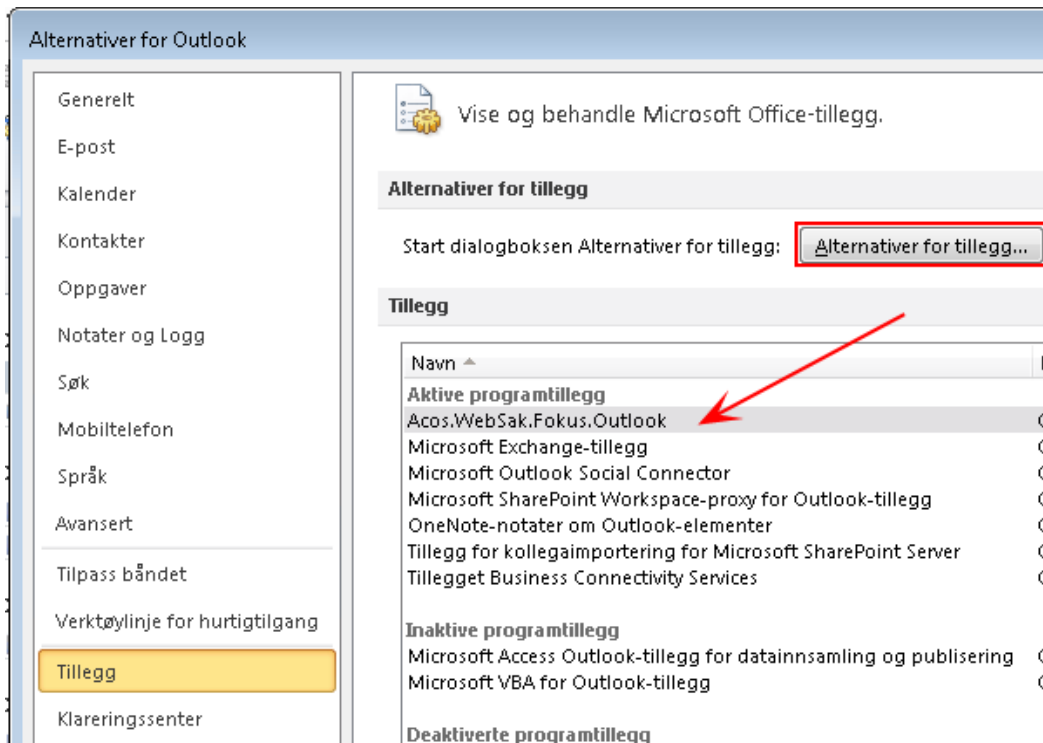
Alternativer for Outlook

Generelt
E-post
Kalender
Kontakter
Oppgaver
Notater og Logg
Søk
Mobiltelefon
Språk
Avansert
Tilpass båndet
Verktøylinje for hurtigtilgang
Tillegg
Klareringssenter

Vise og behandle Microsoft Office-tillegg.

Alternativer for tillegg

Start dialogboksen Alternativer for tillegg: Alternativer for tillegg...

Tillegg

Navn

Aktive programtillegg
Acos.WebSak.Fokus.Outlook
Microsoft Exchange-tillegg
Microsoft Outlook Social Connector
Microsoft SharePoint Workspace-proxy for Outlook-tillegg
OneNote-notater om Outlook-elementer
Tillegg for kollegaimportering for Microsoft SharePoint Server
Tillegget Business Connectivity Services

Inaktive programtillegg
Microsoft Access Outlook-tillegg for datainnsamling og publisering
Microsoft VBA for Outlook-tillegg

Deaktiverte programtillegg